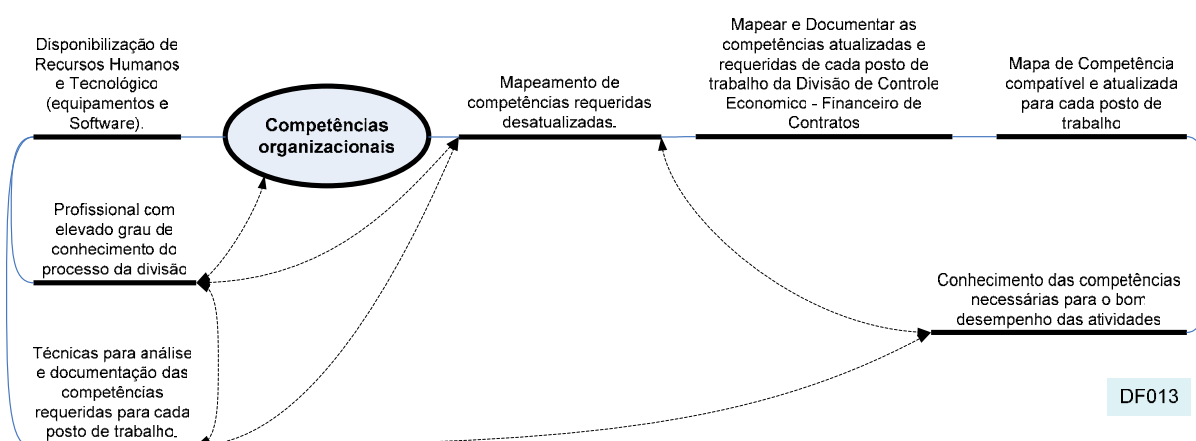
Disponibilização de Recursos Humanos e Tecnológico (equipamentos e Software).

Competências organizacionais

Mapeamento de competências requeridas desatualizadas.

Mapear e Documentar as competências atualizadas e requeridas de cada posto de trabalho da Divisão de Controle Economico - Financeiro de Contratos

Mapa de Competência compatível e atualizada para cada posto de trabalho

Profissional com elevado grau de conhecimento do processo da divisão

Conhecimento das competências necessárias para o bom desempenho das atividades

Técnicas para análise e documentação das competências requeridas para cada posto de trabalho.

DF013